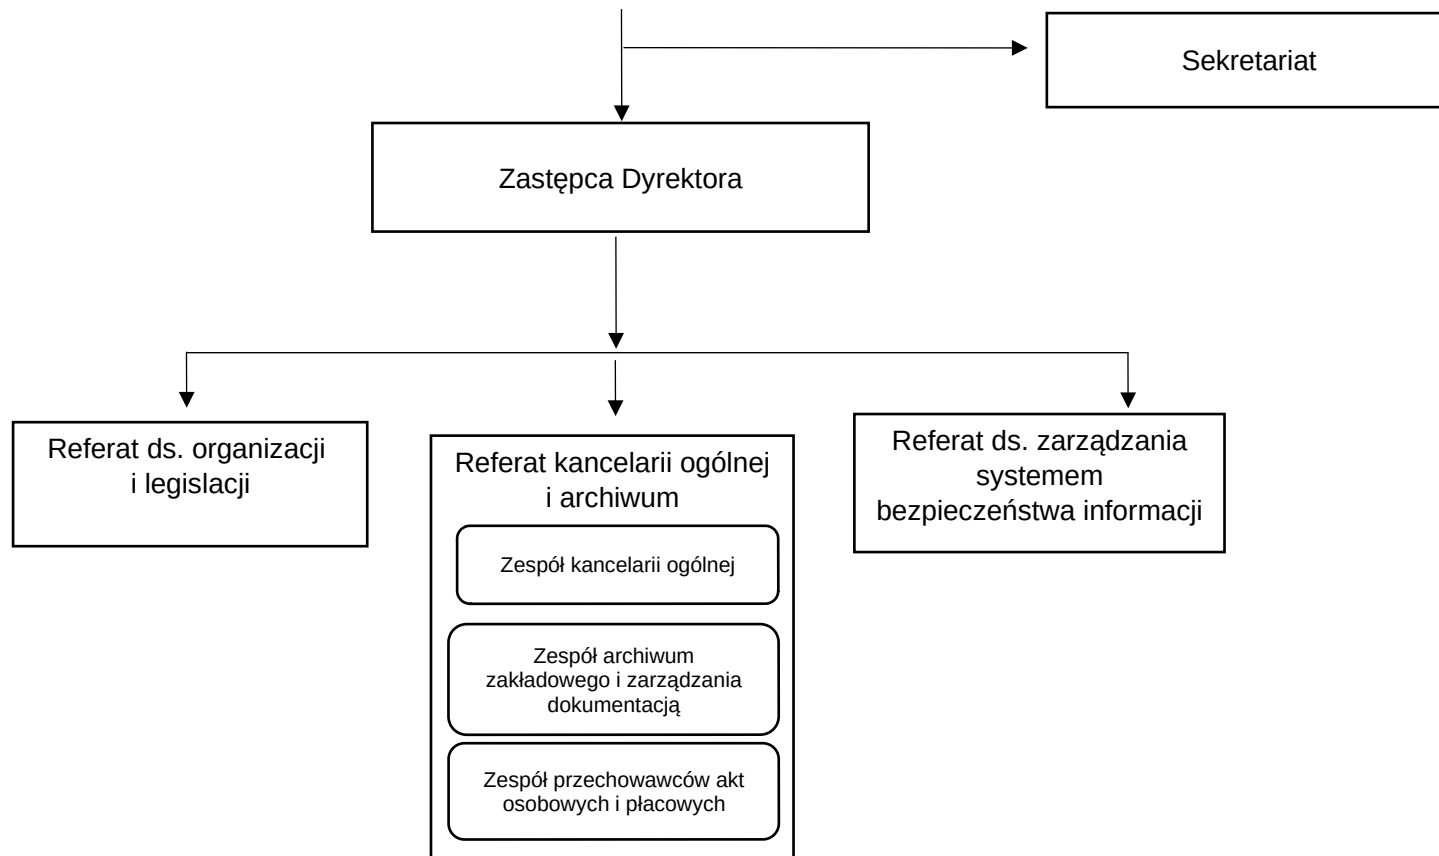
Sekretariat

Zastępca Dyrektora

Referat ds. organizacji i legislacji

Referat kancelarii ogólnej i archiwum

Zespół kancelarii ogólnej

Zespół archiwum zakładowego i zarządzania dokumentacją

Zespół przechowawców akt osobowych i płacowych

Referat ds. zarządzania systemem bezpieczeństwa informacji